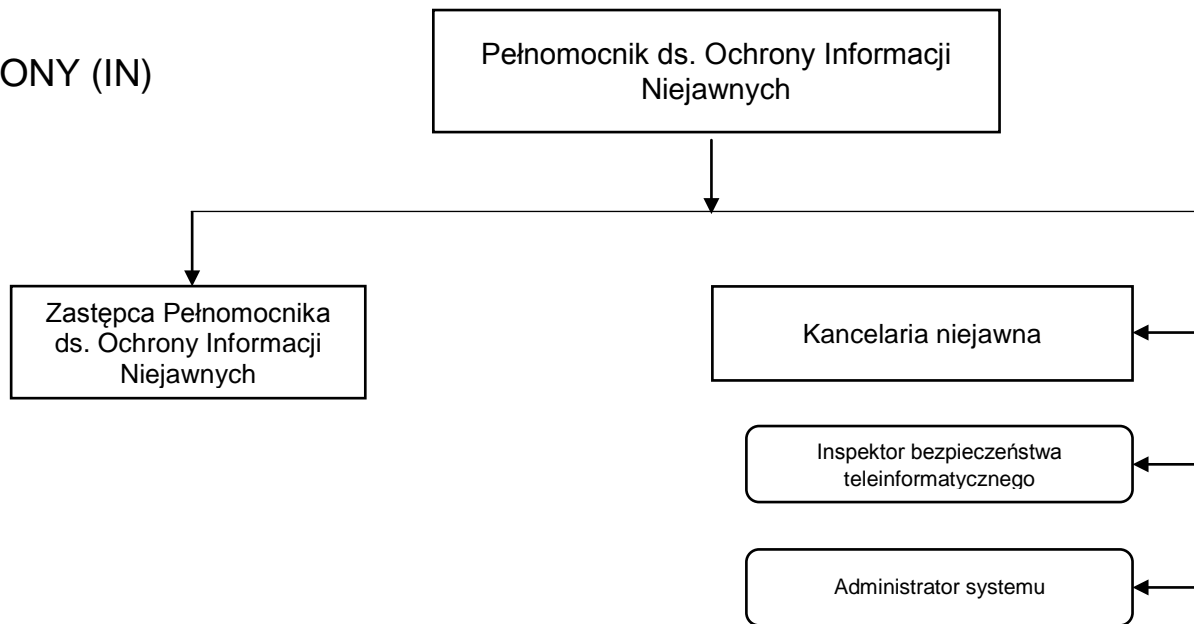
ONY (IN)

Pełnomocnik ds. Ochrony Informacji Niejawnych

Zastępca Pełnomocnika ds. Ochrony Informacji Niejawnych

Kancelaria niejawna

Inspektor bezpieczeństwa teleinformatycznego

Administrator systemu